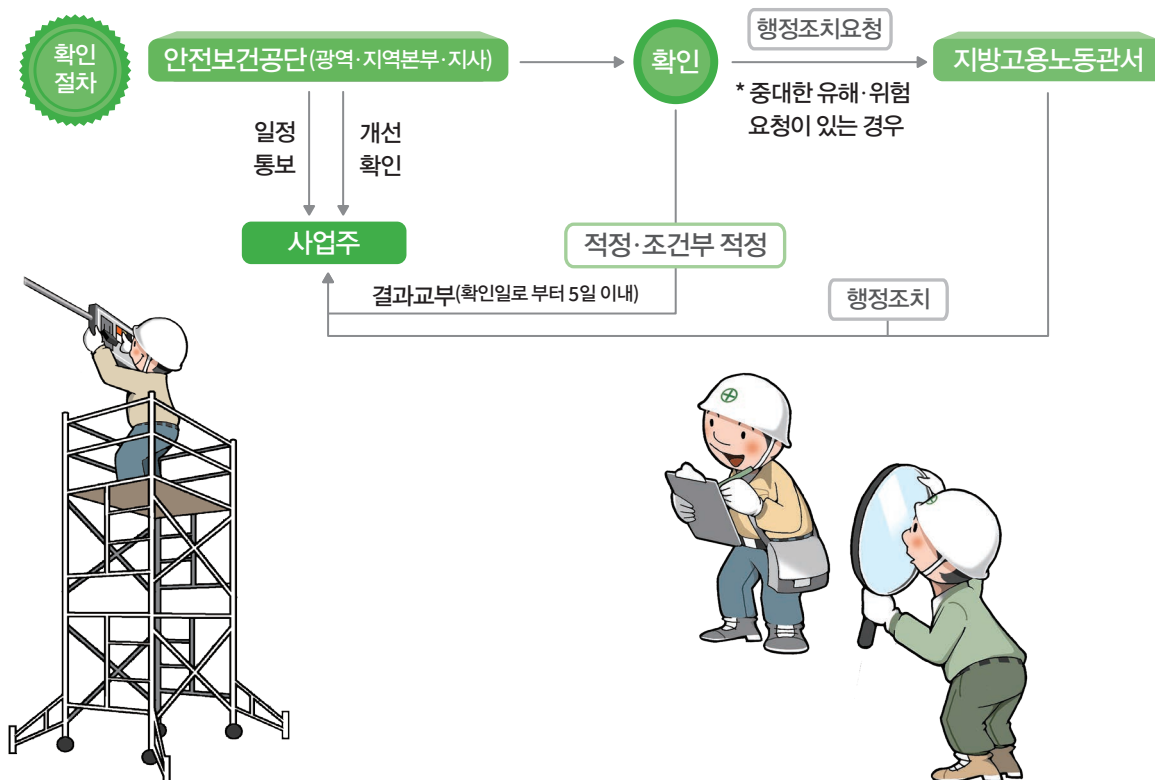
확인 절차

안전보건공단(광역·지역본부·지사)

확인

행정조치요청

지방고용노동관서

* 중대한 유해·위험 요청이 있는 경우

일정 통보

개선 확인

사업주

적정·조건부 적정

결과교부(확인일로 부터 5일 이내)

행정조치